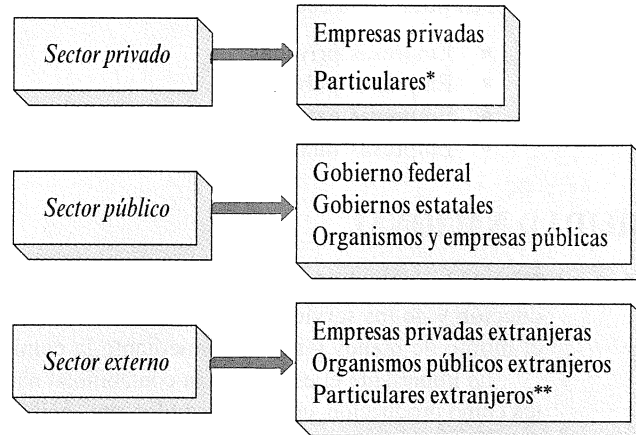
Sector privado

Empresas privadas
Particulares*

Sector público

Gobierno federal
Gobiernos estatales
Organismos y empresas públicas

Sector externo

Empresas privadas extranjeras
Organismos públicos extranjeros
Particulares extranjeros**